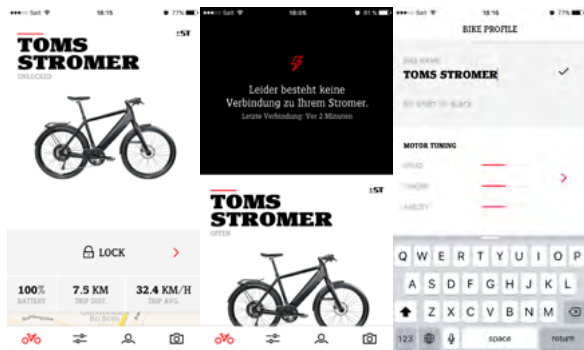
••••○ Salt 18:15 77%

TOMS STROMER
UNLOCKED

LOCK

100%
BATTERY

7.5 KM
TRIP DIST.

32.4 KM/H
TRIP AVG.

18:05 81%

Leider besteht keine Verbindung zu Ihrem Stromer.
Letzte Verbindung: Vor 2 Minuten

TOMS STROMER
OFFEN

••••○ Salt 18:16 77%

BIKE PROFILE

BIKE NAME
TOMS STROMER
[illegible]

MOTOR TUNING
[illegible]
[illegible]
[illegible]

Q W E R T Z U I O P Ü
A S D F G H J K L Ö Ä
Y X C V B N M
123 space return